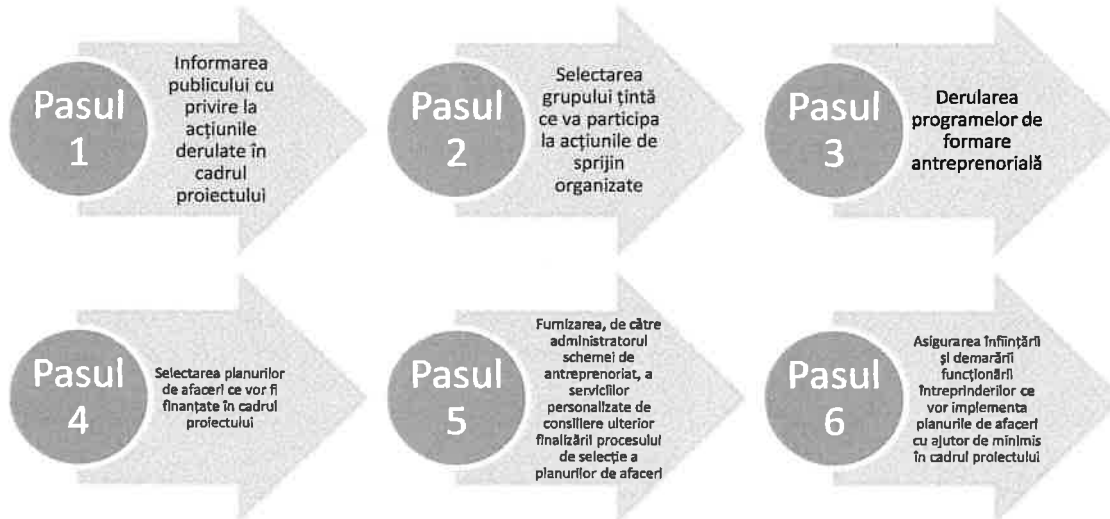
Pasul 1

Informarea publicului cu privire la acțiunile derulate în cadrul proiectului

Pasul 2

Selectarea grupului țintă ce va participa la acțiunile de sprijin organizate

Pasul 3

Derularea programelor de formare antreprenorială

Pasul 4

Selectarea planurilor de afaceri ce vor fi finanțate în cadrul proiectului

Pasul 5

Furnizarea, de către administratorul schemei de antreprenoriat, a serviciilor personalizate de consiliere ulterior finalizării procesului de selecție a planurilor de afaceri

Pasul 6

Asigurarea înființării și demarării funcționării întreprinderilor ce vor implementa planurile de afaceri cu ajutor de minimis în cadrul proiectului